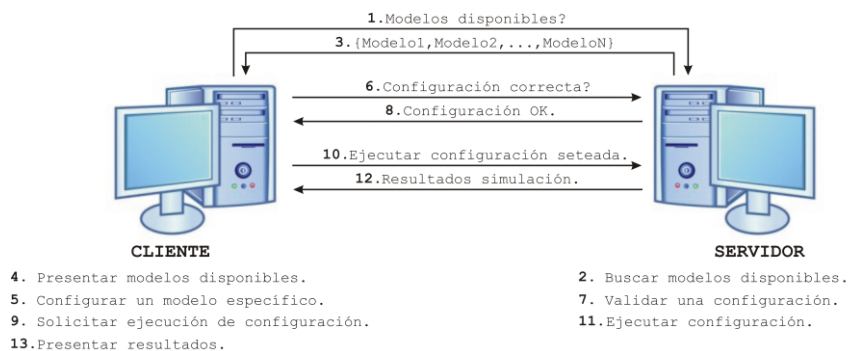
1.Modelos disponibles?

3.{Modelo1,Modelo2,...,ModeloN}

6.Configuración correcta?

8.Configuración OK.

10.Ejecutar configuración seteada.

12.Resultados simulación.

CLIENTE

4. Presentar modelos disponibles.
5. Configurar un modelo específico.
9. Solicitar ejecución de configuración.
13.Presentar resultados.

SERVIDOR

2. Buscar modelos disponibles.
7. Validar una configuración.
11.Ejecutar configuración.